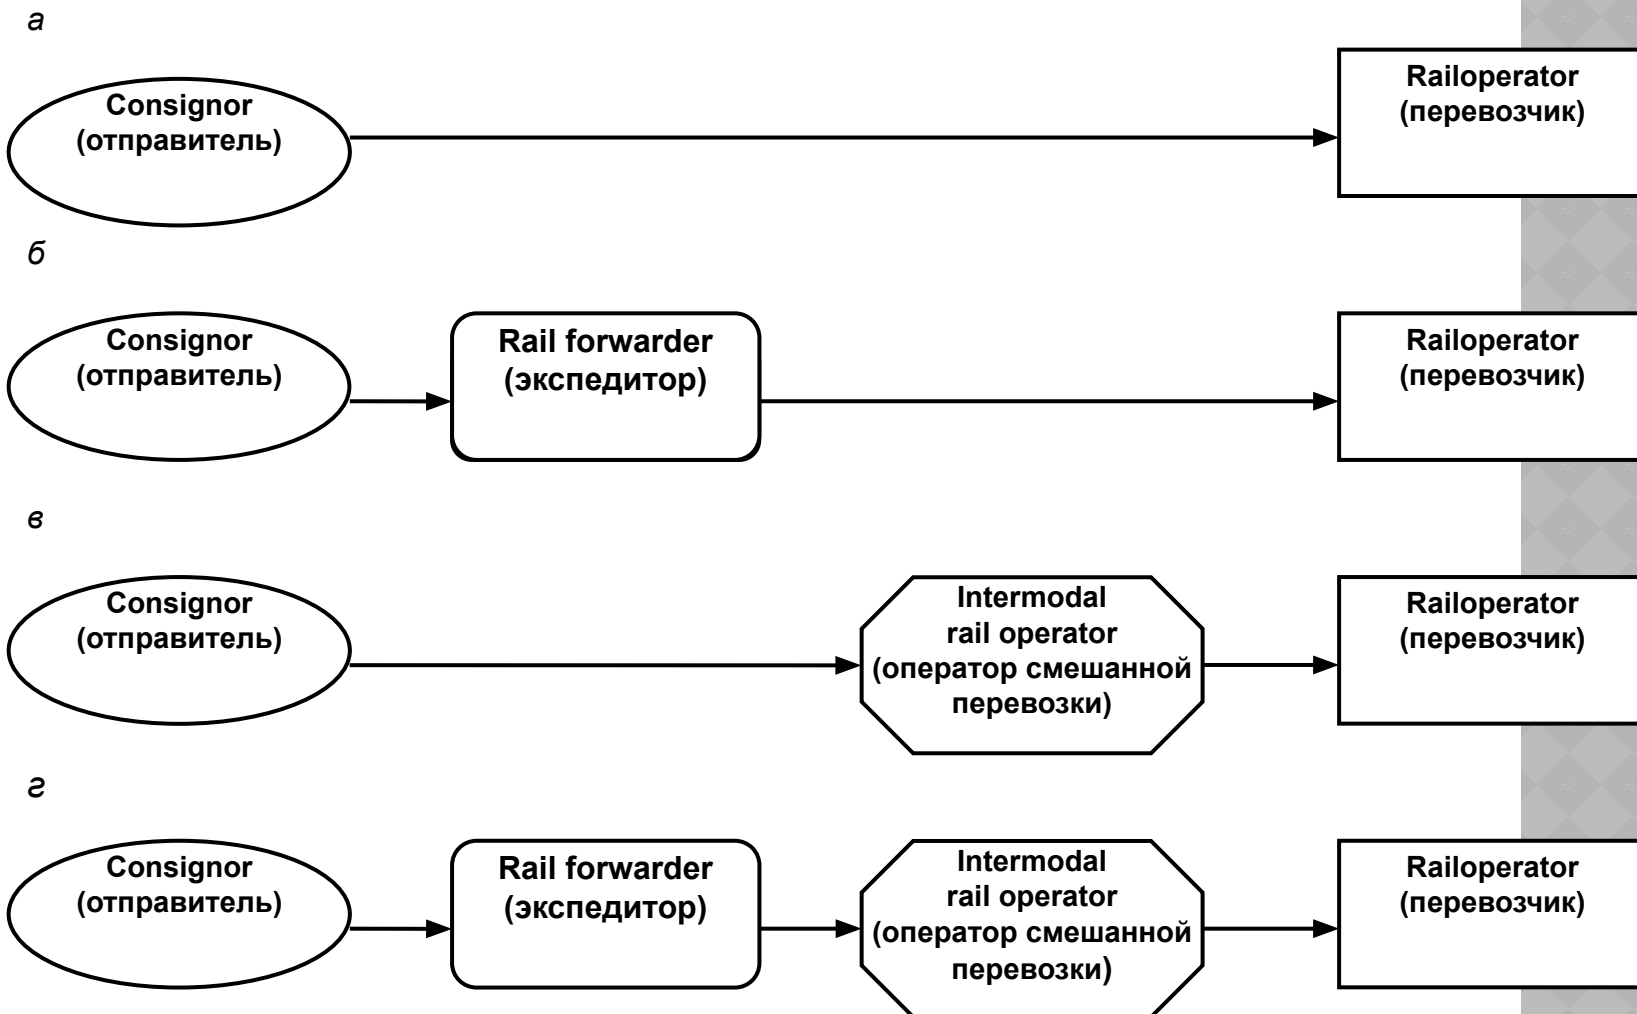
а

Consignor (отправитель)

Railoperator (перевозчик)

б

Consignor (отправитель)

Rail forwarder (экспедитор)

Railoperator (перевозчик)

в

Consignor (отправитель)

Intermodal rail operator (оператор смешанной перевозки)

Railoperator (перевозчик)

г

Consignor (отправитель)

Rail forwarder (экспедитор)

Intermodal rail operator (оператор смешанной перевозки)

Railoperator (перевозчик)